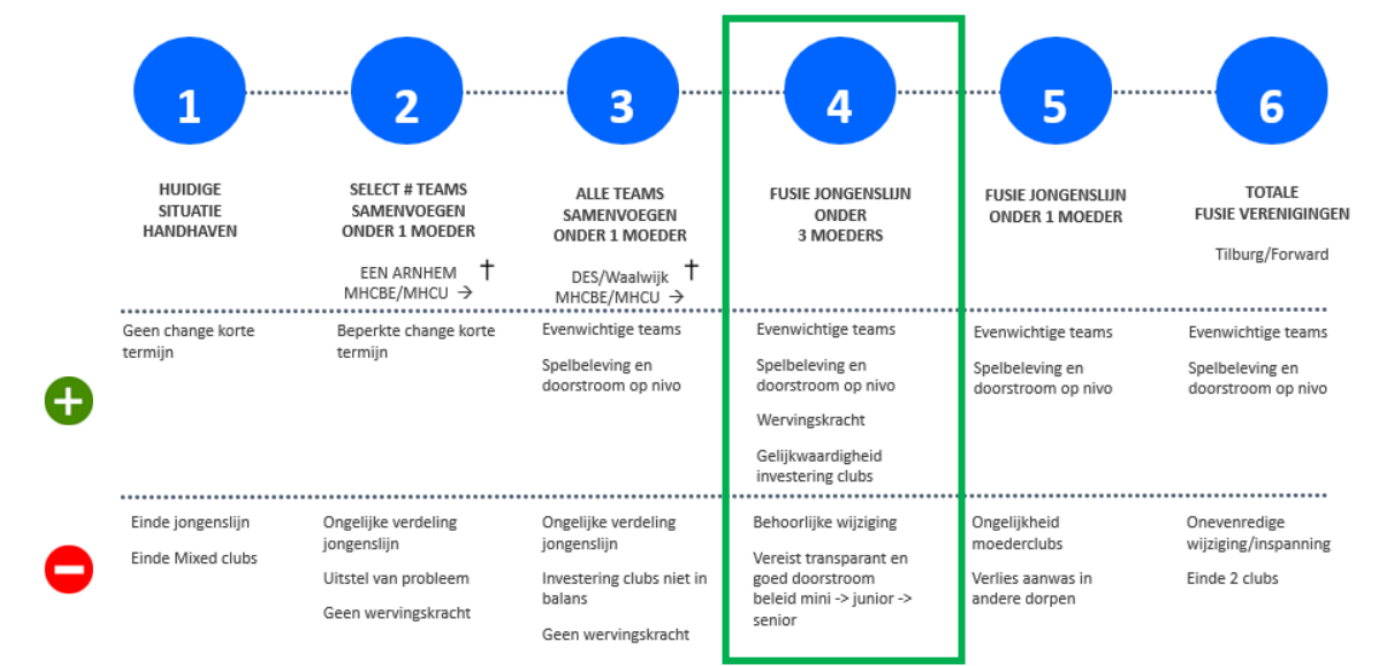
1

HUIDIGE SITUATIE HANDHAVEN

Geen change korte termijn

Einde jongenslijn

Einde Mixed clubs

2

SELECT # TEAMS SAMENVOEGEN ONDER 1 MOEDER

EEN ARNHEM † MHCBE/MHCU →

Beperkte change korte termijn

Ongelijke verdeling jongenslijn

Uitstel van probleem

Geen wervingskracht

3

ALLE TEAMS SAMENVOEGEN ONDER 1 MOEDER

DES/Waalwijk † MHCBE/MHCU →

Evenwichtige teams

Spelbeleving en doorstroom op nivo

Ongelijke verdeling jongenslijn

Investering clubs niet in balans

Geen wervingskracht

4

FUSIE JONGENSLIJN ONDER 3 MOEDERS

Evenwichtige teams

Spelbeleving en doorstroom op nivo

Wervingskracht

Gelijkwaardigheid investering clubs

Behoorlijke wijziging

Vereist transparant en goed doorstroom beleid mini -> junior -> senior

5

FUSIE JONGENSLIJN ONDER 1 MOEDER

Evenwichtige teams

Spelbeleving en doorstroom op nivo

Ongelijkheid moederclubs

Verlies aanwas in andere dorpen

6

TOTALE FUSIE VERENIGINGEN

Tilburg/Forward

Evenwichtige teams

Spelbeleving en doorstroom op nivo

Onevenredige wijziging/inspanning

Einde 2 clubs